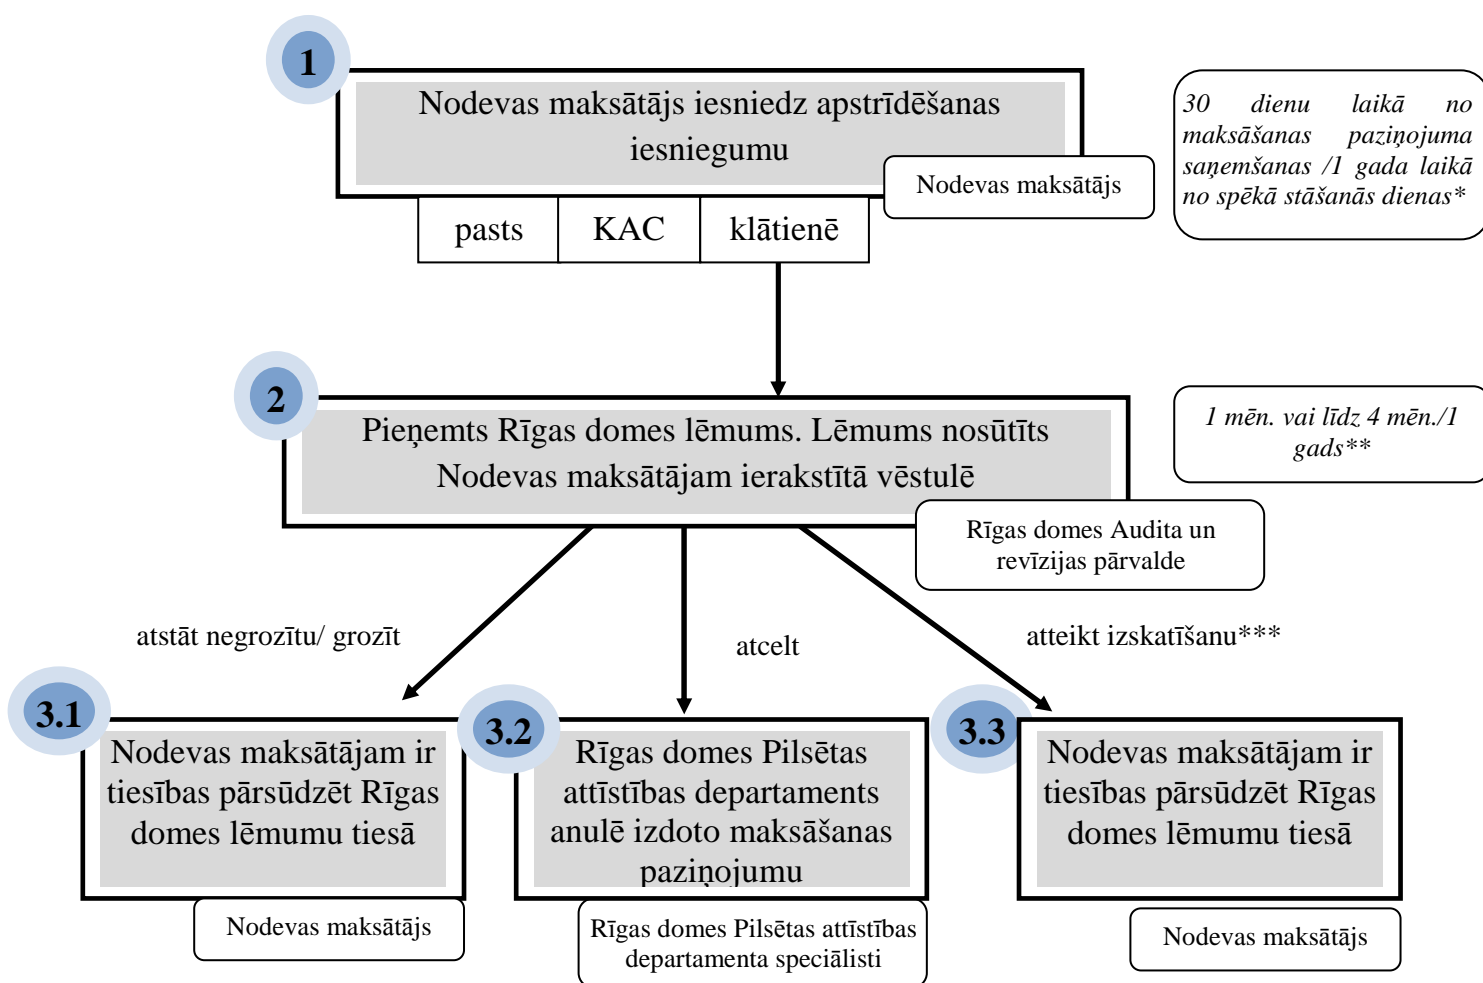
1

Nodevas maksātājs iesniedz apstrīdēšanas iesniegumu

Nodevas maksātājs

| pasts | KAC | klātienē |
|---|---|---|

30 dienu laikā no maksāšanas paziņojuma saņemšanas /1 gada laikā no spēkā stāšanās dienas*

2

Pieņemts Rīgas domes lēmums. Lēmums nosūtīts Nodevas maksātājam ierakstītā vēstulē

1 mēn. vai līdz 4 mēn./1 gads**

Rīgas domes Audita un revīzijas pārvalde

atstāt negrozītu/ grozīt

atcelt

atteikt izskatīšanu***

3.1

Nodevas maksātājam ir tiesības pārsūdzēt Rīgas domes lēmumu tiesā

Nodevas maksātājs

3.2

Rīgas domes Pilsētas attīstības departaments anulē izdoto maksāšanas paziņojumu

Rīgas domes Pilsētas attīstības departamenta speciālisti

3.3

Nodevas maksātājam ir tiesības pārsūdzēt Rīgas domes lēmumu tiesā

Nodevas maksātājs